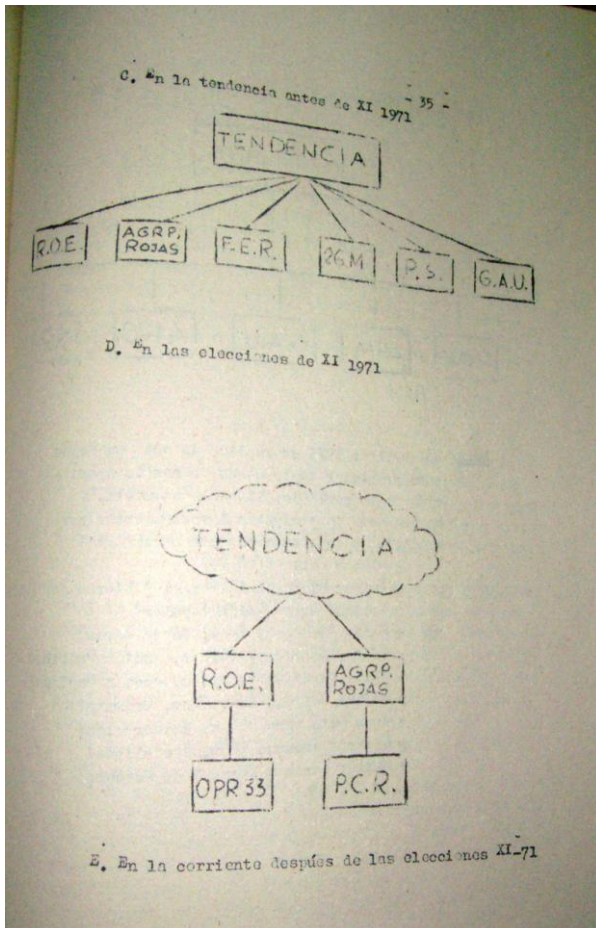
- 35 -

C. En la tendencia antes de XI 1971

TENDENCIA

R.O.E.

AGRP. ROJAS

F.E.R.

26 M

P.S.

G.A.U.

D. En las elecciones de XI 1971

TENDENCIA

R.O.E.

AGRP. ROJAS

OPR 33

P.C.R.

E. En la corriente despúes de las elecciones XI-71